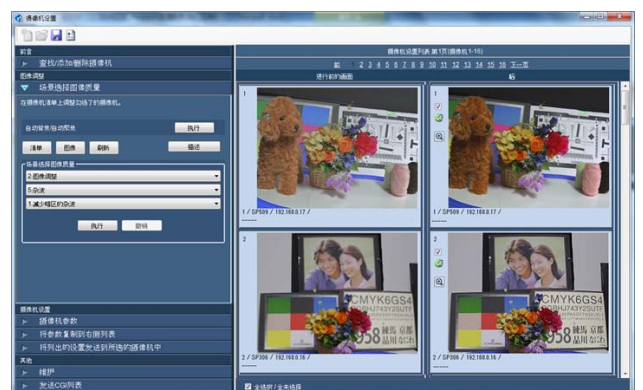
摄像机设置

前言
查找/添加/删除摄像机
图像调整
场景选择图像质量
在摄像机清单上调整以下的摄像机。
自动背光/自动照度
执行
清单
图像
刷新
描述
场景选择图像质量
2.图像调整
5.杂波
1.减少暗区的杂波
执行
取消

摄像机设置
摄像机参数
将参数复制到右侧列表
将列出的设置发送到所选的摄像机中
其他
维护
发送CGI列表

摄像机设置列表 第1页(摄像机1-16)
前 1 2 3 4 5 6 7 8 9 10 11 12 13 14 15 16 下一页
进行前的画面
后

1
1 / SP509 / 192.168.0.17 /
1
1 / SP509 / 192.168.0.17 /

2
CMYK6GS4
958
2 / SP306 / 192.168.0.16 /
2
CMYK6GS4
958
2 / SP306 / 192.168.0.16 /

全选择 / 全未选择